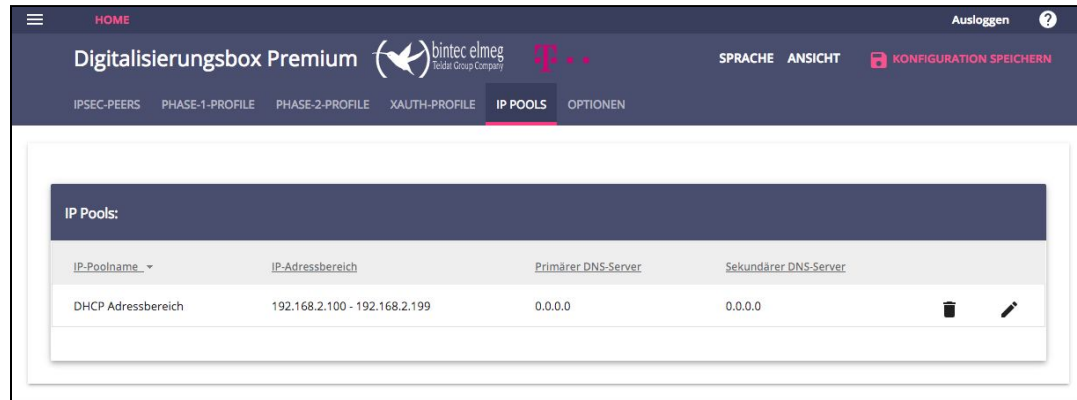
HOME

Ausloggen

Digitalisierungsbox Premium bintec elmeg Teldat Group Company

SPRACHE ANSICHT KONFIGURATION SPEICHERN

IPSEC-PEERS PHASE-1-PROFILE PHASE-2-PROFILE XAUTH-PROFILE IP POOLS OPTIONEN

IP Pools:

| IP-Poolname | IP-Adressbereich | Primärer DNS-Server | Sekundärer DNS-Server |
|---|---|---|---|
| DHCP Adressbereich | 192.168.2.100 - 192.168.2.199 | 0.0.0.0 | 0.0.0.0 |